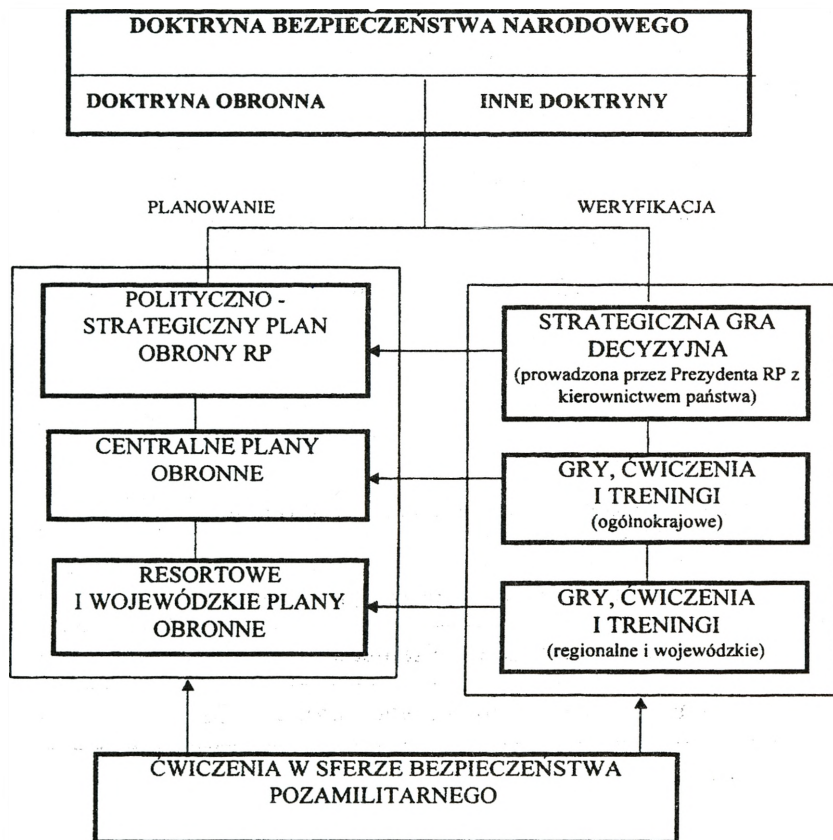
DOKTRYNA BEZPIECZEŃSTWA NARODOWEGO

DOKTRYNA OBRONNA

INNE DOKTRYNY

PLANOWANIE

WERYFIKACJA

POLITYCZNO - STRATEGICZNY PLAN OBRONY RP

STRATEGICZNA GRA DECYZYJNA (prowadzona przez Prezydenta RP z kierownictwem państwa)

CENTRALNE PLANY OBRONNE

GRY, ĆWICZENIA I TRENINGI (ogólnokrajowe)

RESORTOWE I WOJEWÓDZKIE PLANY OBRONNE

GRY, ĆWICZENIA I TRENINGI (regionalne i wojewódzkie)

ĆWICZENIA W SFERZE BEZPIECZEŃSTWA POZAMILITARNEGO